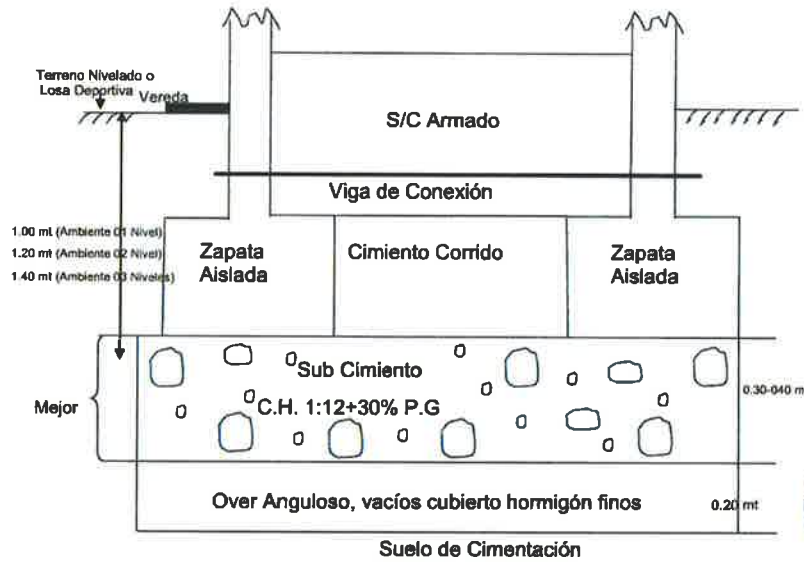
Terreno Nivelado o Losa Deportiva

Vereda

S/C Armado

Viga de Conexión

1.00 mL (Ambiente 01 Nivel)
1.20 mt (Ambiente 02 Nivel)
1.40 mt (Ambiente 03 Niveles)

Zapata Aislada

Cimiento Corrido

Zapata Aislada

Sub Cimiento

C.H. 1:12+30% P.G

Mejor

0.30-040 m

Over Anguloso, vacíos cubierto hormigón finos

0.20 mt

Suelo de Cimentación